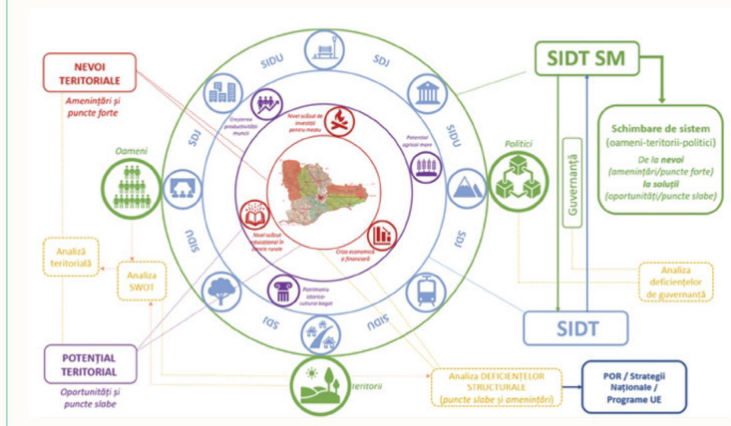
NEVOI TERITORIALE

Amenințări și puncte forte

Oameni

Analiză teritorială

Analiza SWOT

POTENȚIAL TERITORIAL

Oportunități și puncte slabe

SIDU

SDJ

SIDU

SDJ

SIDU

SDJ

SIDU

SDJ

Creșterea productivității muncii

Nivel scăzut de investiții pentru mediu

Potențial agricol mare

Nivel scăzut educațional în mediul rural

Criza economică și financiară

Patrimoniu istoric cultural bogat

Teritorii

Politici

SIDT SM

Schimbare de sistem (oameni-teritorii-politici)

De la nevoi (amenințări/puncte forte) la soluții (oportunități/puncte slabe)

Guvernanță

Analiza deficiențelor de guvernanță

SIDT

Analiza DEFICIENȚELOR STRUCTURALE (puncte slabe și amenințări)

POR / Strategii Naționale / Programe UE